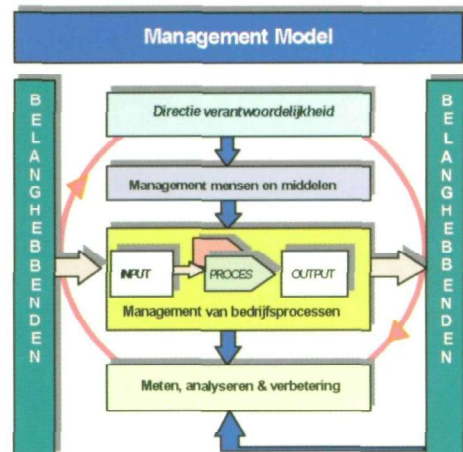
Management Model

BELANGHEBBENDEN

Directie verantwoordelijkheid

Management mensen en middelen

INPUT

PROCES

OUTPUT

Management van bedrijfsprocessen

Meten, analyseren & verbetering

BELANGHEBBENDEN